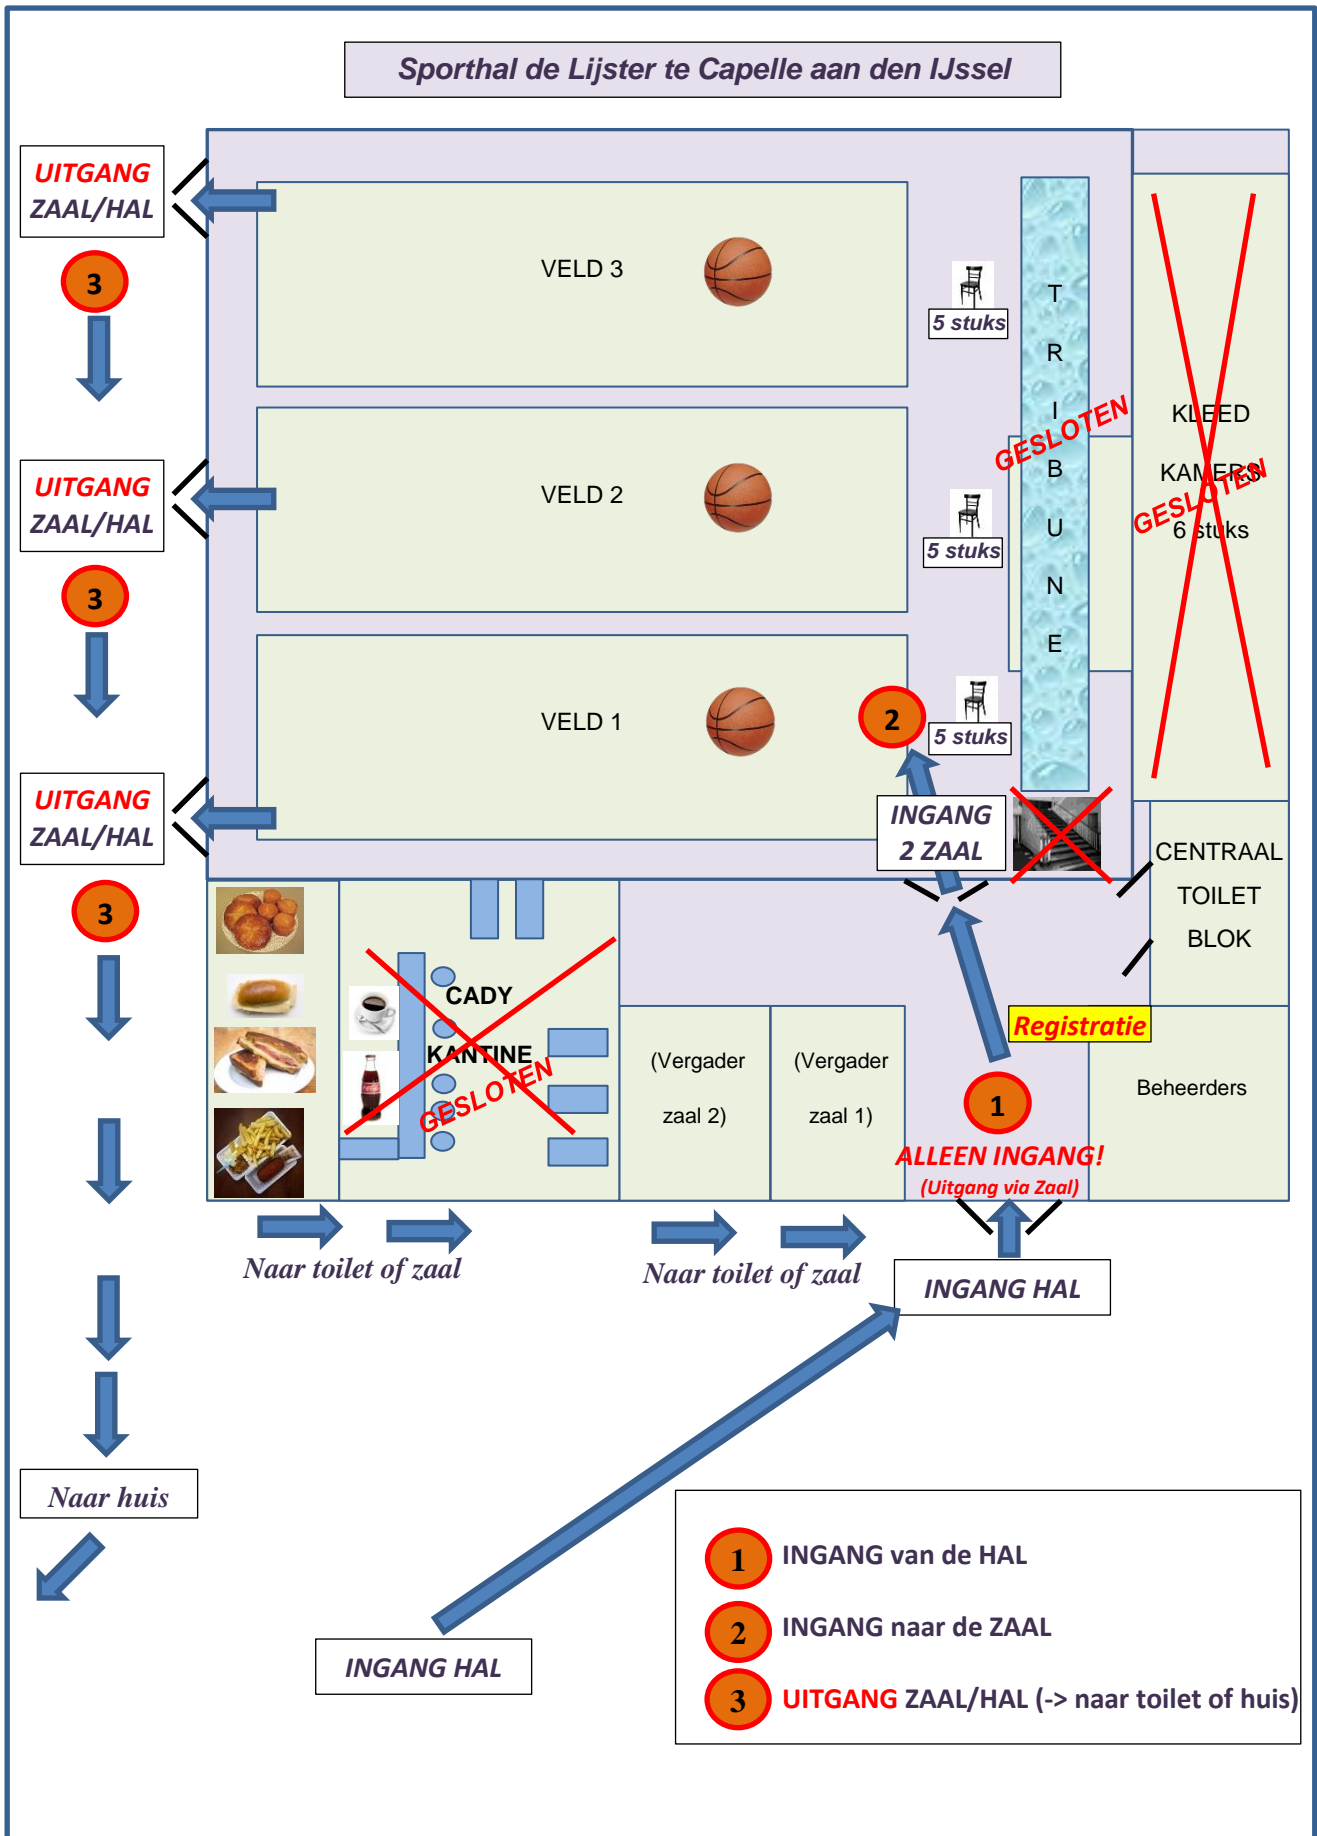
Sporthal de Lijster te Capelle aan den IJssel

UITGANG ZAAL/HAL

3

UITGANG ZAAL/HAL

3

UITGANG ZAAL/HAL

3

Naar huis

VELD 3

VELD 2

VELD 1

5 stuks

5 stuks

5 stuks

2

T R I B U N E

GESLOTEN

KLEED KAMERS 6 stuks

GESLOTEN

INGANG 2 ZAAL

CENTRAAL TOILET BLOK

CADY KANTINE

GESLOTEN

(Vergader zaal 2)

(Vergader zaal 1)

Registratie

Beheerders

1

ALLEEN INGANG!
(Uitgang via Zaal)

Naar toilet of zaal

Naar toilet of zaal

INGANG HAL

INGANG HAL

1 INGANG van de HAL
2 INGANG naar de ZAAL
3 UITGANG ZAAL/HAL (-> naar toilet of huis)